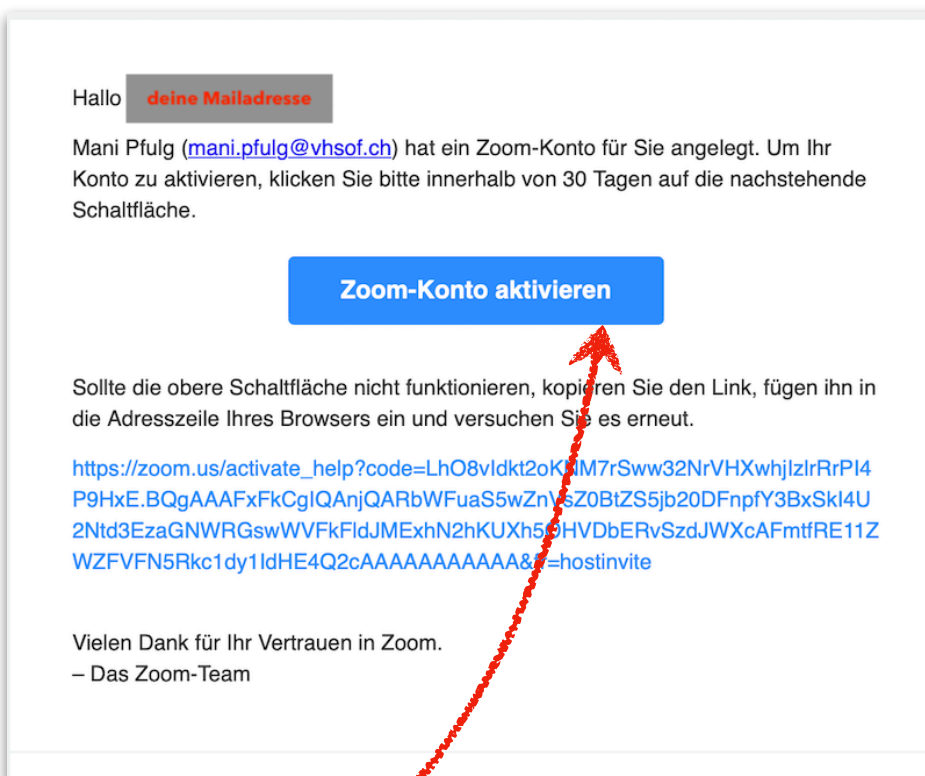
Hallo deine Mailadresse

Mani Pfulg (mani.pfulg@vhsof.ch) hat ein Zoom-Konto für Sie angelegt. Um Ihr Konto zu aktivieren, klicken Sie bitte innerhalb von 30 Tagen auf die nachstehende Schaltfläche.

Zoom-Konto aktivieren

Sollte die obere Schaltfläche nicht funktionieren, kopieren Sie den Link, fügen ihn in die Adresszeile Ihres Browsers ein und versuchen Sie es erneut.

https://zoom.us/activate_help?code=LhO8vIdkt2oK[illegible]M7rSww32NrVHXwhjIzIrRrPI4P9HxE.BQgAAAFxFkCgIQAnjQARbWFuaS5wZn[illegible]S0BtZS5jb20DFnpfY3BxSkI4U2Ntd3EzaGNWRGswWVFkFldJMExhN2hKUXh5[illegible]HVDbERvSzdJWXcAFmtfRE11ZWZFVFN5Rkc1dy1ldHE4Q2cAAAAAAAAAAA&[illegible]=hostinvite

Vielen Dank für Ihr Vertrauen in Zoom.
– Das Zoom-Team